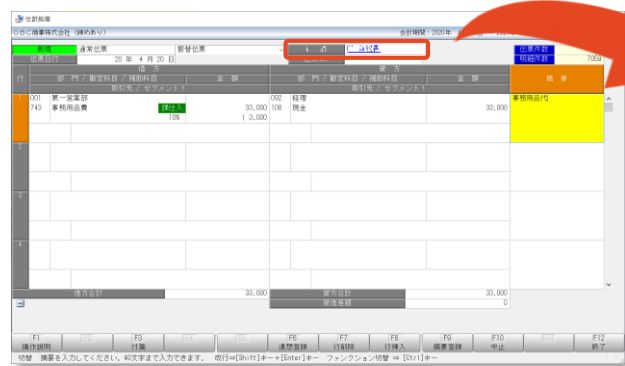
仕訳処理

OSC商事株式会社 (締めあり)　会計期間：2020年

新規　通常伝票　振替伝票　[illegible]　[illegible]領収書

伝票日付　20年 4月 20日

伝票件数
明細件数　7050

行　借方　部門 / 勘定科目 / 補助科目　金額　取引先 / セグメント1　貸方　部門 / 勘定科目 / 補助科目　金額　取引先 / セグメント1　摘要

1　001 第一営業部　743 事務用品費　課仕入 10%　33,000 (3,000)　092 経理　100 現金　33,000　事務用品代

2

3

4

借方合計　33,000　貸方合計　33,000　貸借差額　0

F1 操作説明　F2　F3 付箋　F4　F5　F6 連想登録　F7 行削除　F8 行挿入　F9 摘要登録　F10 中止　F11　F12 終了

切替　摘要を入力してください。40文字まで入力できます。　改行⇒[Shift]キー+[Enter]キー　ファンクション切替 ⇒ [Ctrl]キー